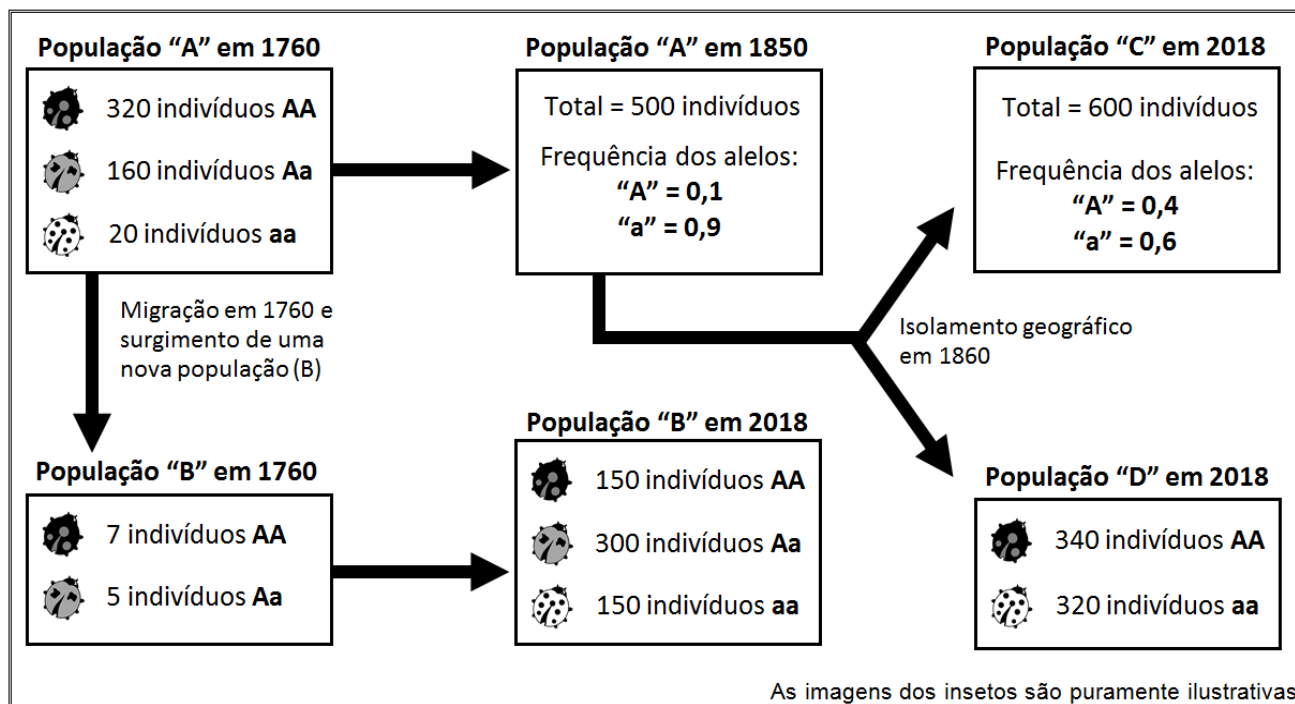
População "A" em 1760

320 indivíduos **AA**

160 indivíduos **Aa**

20 indivíduos **aa**

População "A" em 1850

Total = 500 indivíduos

Frequência dos alelos:
**"A" = 0,1**
**"a" = 0,9**

População "C" em 2018

Total = 600 indivíduos

Frequência dos alelos:
**"A" = 0,4**
**"a" = 0,6**

Migração em 1760 e surgimento de uma nova população (B)

Isolamento geográfico em 1860

População "B" em 1760

7 indivíduos **AA**

5 indivíduos **Aa**

População "B" em 2018

150 indivíduos **AA**

300 indivíduos **Aa**

150 indivíduos **aa**

População "D" em 2018

340 indivíduos **AA**

320 indivíduos **aa**

As imagens dos insetos são puramente ilustrativas